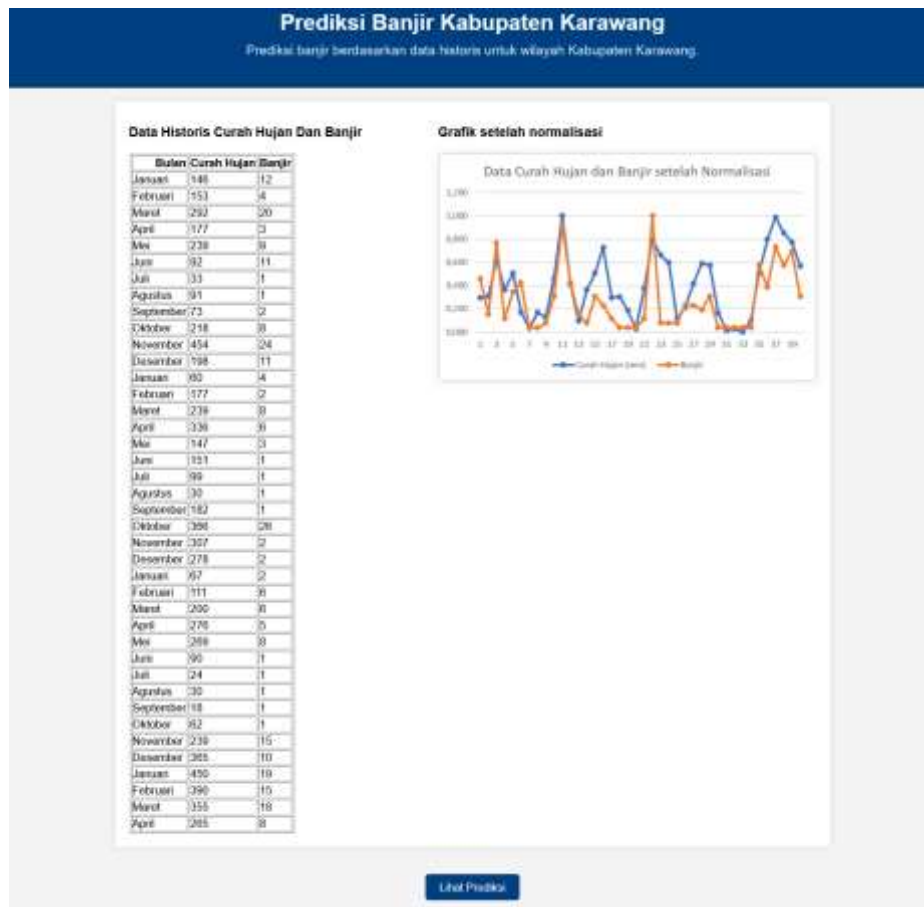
Prediksi Banjir Kabupaten Karawang

Prediksi banjir berdasarkan data historis untuk wilayah Kabupaten Karawang.

Data Historis Curah Hujan Dan Banjir

| Bulan | Curah Hujan | Banjir |
|---|---|---|
| Januari | 146 | 12 |
| Februari | 153 | 4 |
| Maret | 292 | 20 |
| April | 177 | 3 |
| Mei | 239 | 9 |
| Juni | 92 | 11 |
| Juli | 33 | 1 |
| Agustus | 91 | 1 |
| September | 73 | 2 |
| Oktober | 218 | 8 |
| November | 454 | 24 |
| Desember | 198 | 11 |
| Januari | 60 | 4 |
| Februari | 177 | 2 |
| Maret | 239 | 8 |
| April | 336 | 8 |
| Mei | 147 | 3 |
| Juni | 151 | 1 |
| Juli | 99 | 1 |
| Agustus | 30 | 1 |
| September | 182 | 1 |
| Oktober | 386 | 26 |
| November | 307 | 2 |
| Desember | 278 | 2 |
| Januari | 67 | 2 |
| Februari | 111 | 6 |
| Maret | 200 | 6 |
| April | 276 | 5 |
| Mei | 269 | 8 |
| Juni | 90 | 1 |
| Juli | 24 | 1 |
| Agustus | 30 | 1 |
| September | 18 | 1 |
| Oktober | 62 | 1 |
| November | 239 | 15 |
| Desember | 365 | 10 |
| Januari | 450 | 19 |
| Februari | 390 | 15 |
| Maret | 355 | 18 |
| April | 265 | 8 |

Grafik setelah normalisasi

Data Curah Hujan dan Banjir setelah Normalisasi

1,200
1,000
0,800
0,600
0,400
0,200
0,000

1 3 5 7 9 11 13 15 17 19 21 23 25 27 29 31 33 35 37 39

Curah Hujan (mm) Banjir

Lihat Prediksi